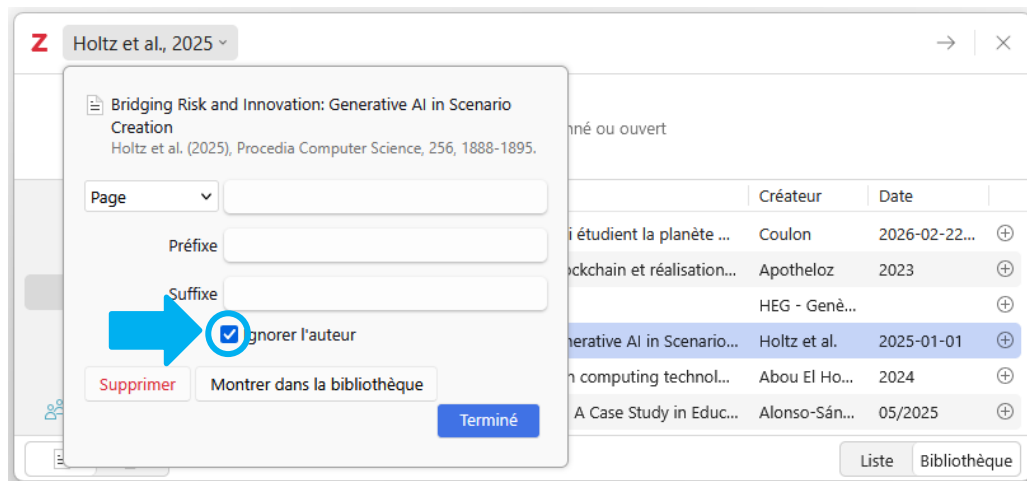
Z Holtz et al., 2025

Bridging Risk and Innovation: Generative AI in Scenario Creation
Holtz et al. (2025), Procedia Computer Science, 256, 1888-1895.

Page
Préfixe
Suffixe
Ignorer l'auteur

Supprimer
Montrer dans la bibliothèque
Terminé

nné ou ouvert

| | Créateur | Date |
|---|---|---|
| i étudient la planète ... | Coulon | 2026-02-22... |
| ockchain et réalisation... | Apotheloz | 2023 |
| | HEG - Genè... | |
| nerative AI in Scenario... | Holtz et al. | 2025-01-01 |
| n computing technol... | Abou El Ho... | 2024 |
| A Case Study in Educ... | Alonso-Sán... | 05/2025 |

Liste
Bibliothèque